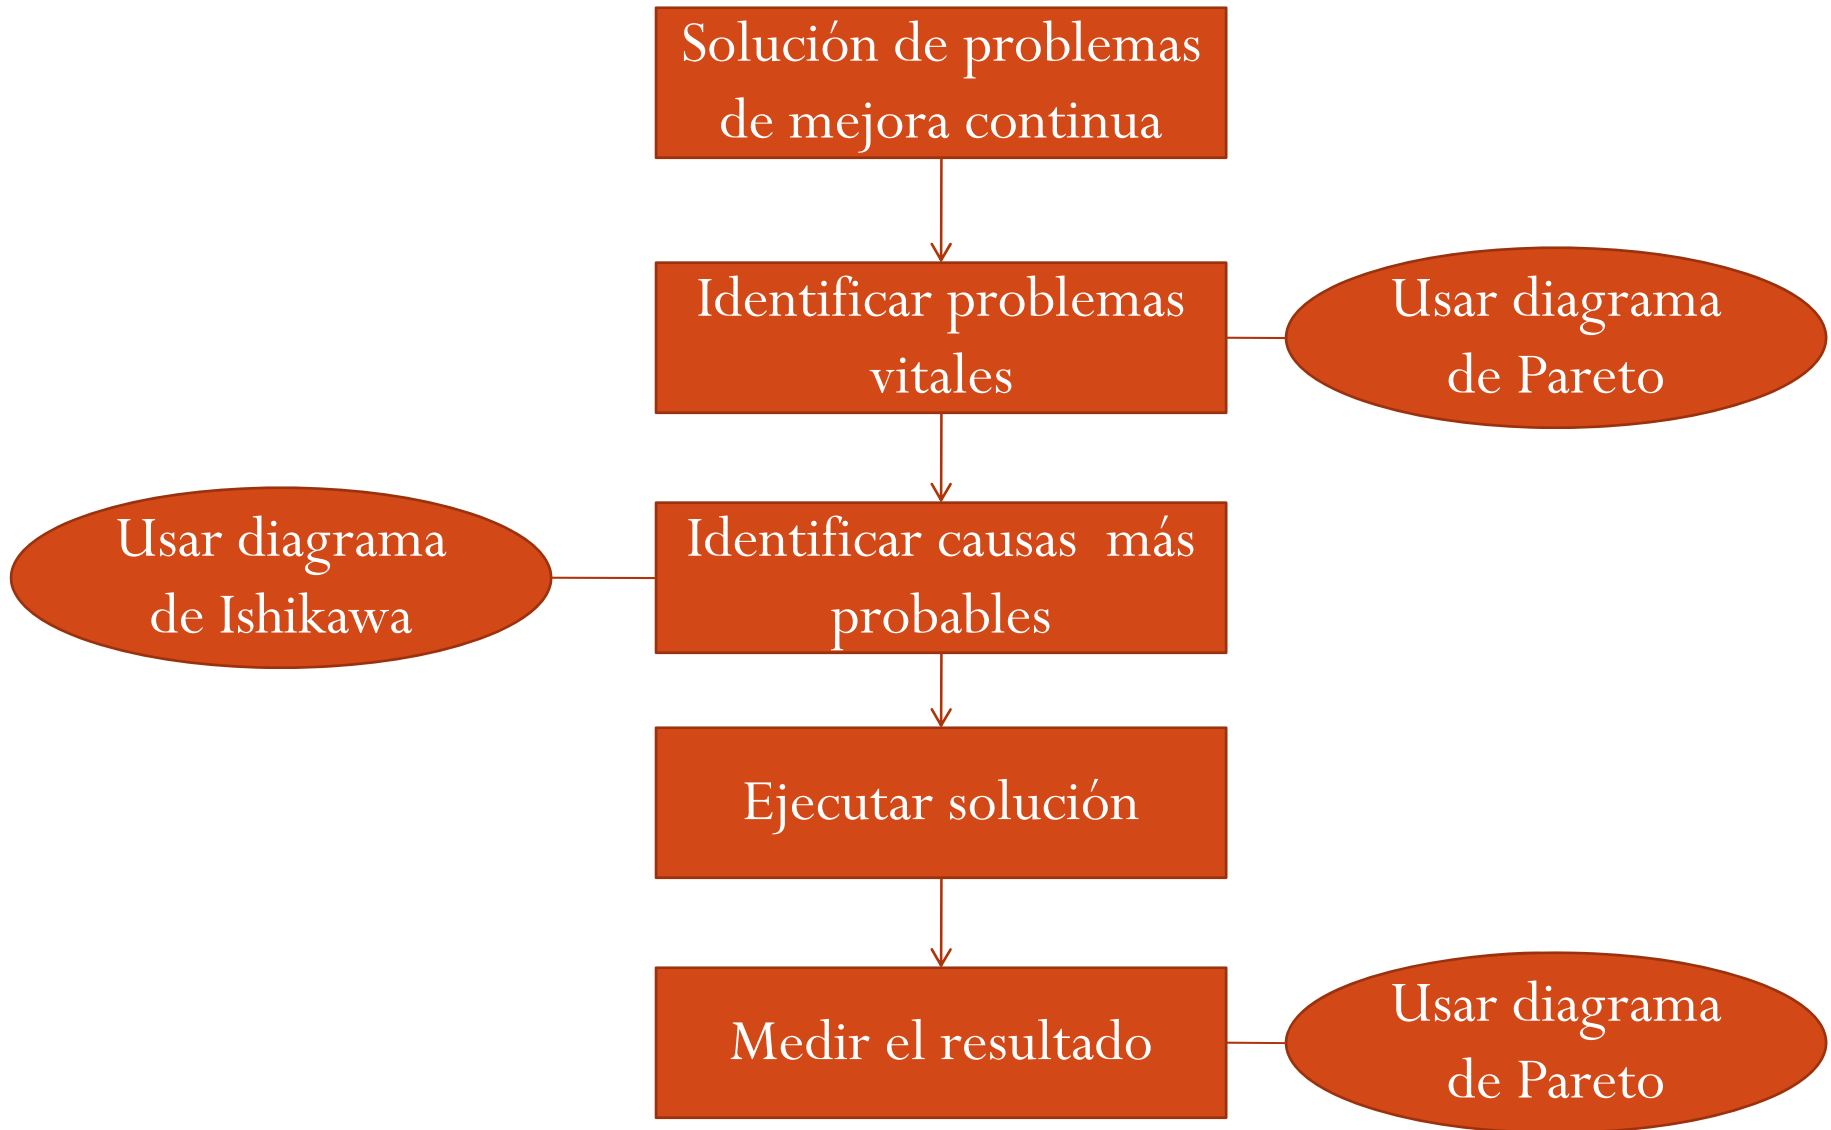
Solución de problemas de mejora continua

Identificar problemas vitales

Usar diagrama de Pareto

Usar diagrama de Ishikawa

Identificar causas  más probables

Ejecutar solución

Medir el resultado

Usar diagrama de Pareto